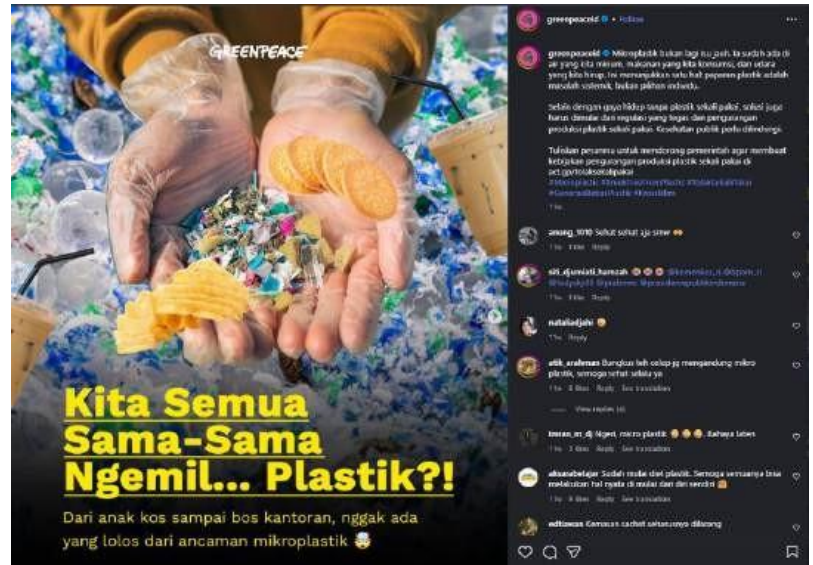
GREENPEACE

Kita Semua Sama-Sama Ngemil... Plastik?!

Dari anak kos sampai bos kantoran, nggak ada yang lolos dari ancaman mikroplastik

greenpeaceid • Follow

greenpeaceid Mikroplastik bukan lagi isu jauh, ia sudah ada di air yang kita minum, makanan yang kita konsumsi, dan udara yang kita hirup. Ini menunjukkan satu hal: paparan plastik adalah masalah sistemik, bukan pilihan individu.

Selain dengan gaya hidup tanpa plastik sekali pakai, solusi juga harus dimulai dari regulasi yang tegas dan pengurangan produksi plastik sekali pakai. Kesehatan publik perlu dilindungi.

Tuliskan pesanmu untuk mendorong pemerintah agar membuat kebijakan pengurangan produksi plastik sekali pakai di act.gp/toloksekalipakai
#Mikroplastik #BreakFreeFromPlastic #TolakSekaliPakai #GenerasiBebasPlastik #KesehatanPublik

1w

anang_1010 Sehat sehat aja siiiw
1w 1 like Reply

siti_djumiati_hamzah @kemenkes_ri @dprm_ri @halodpk @ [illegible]
1w 1 like Reply

nataliadjahi
1w Reply

atik_sralenan Bungkus teh celup jg mengandung mikro plastik, semoga sehat selalu ya
1w 3 likes Reply See translation

View replies (1)

bmran_m_dj Ngeri, micro plastik . Bahaya laten
1w Reply See translation

aksarabelajar Sudah mulai diet plastik. Semoga semuanya bisa melakukan hal nyata di mulai dari diri sendiri
1w 3 likes Reply See translation

edtiawan Kemasan sachet satunya dilarang